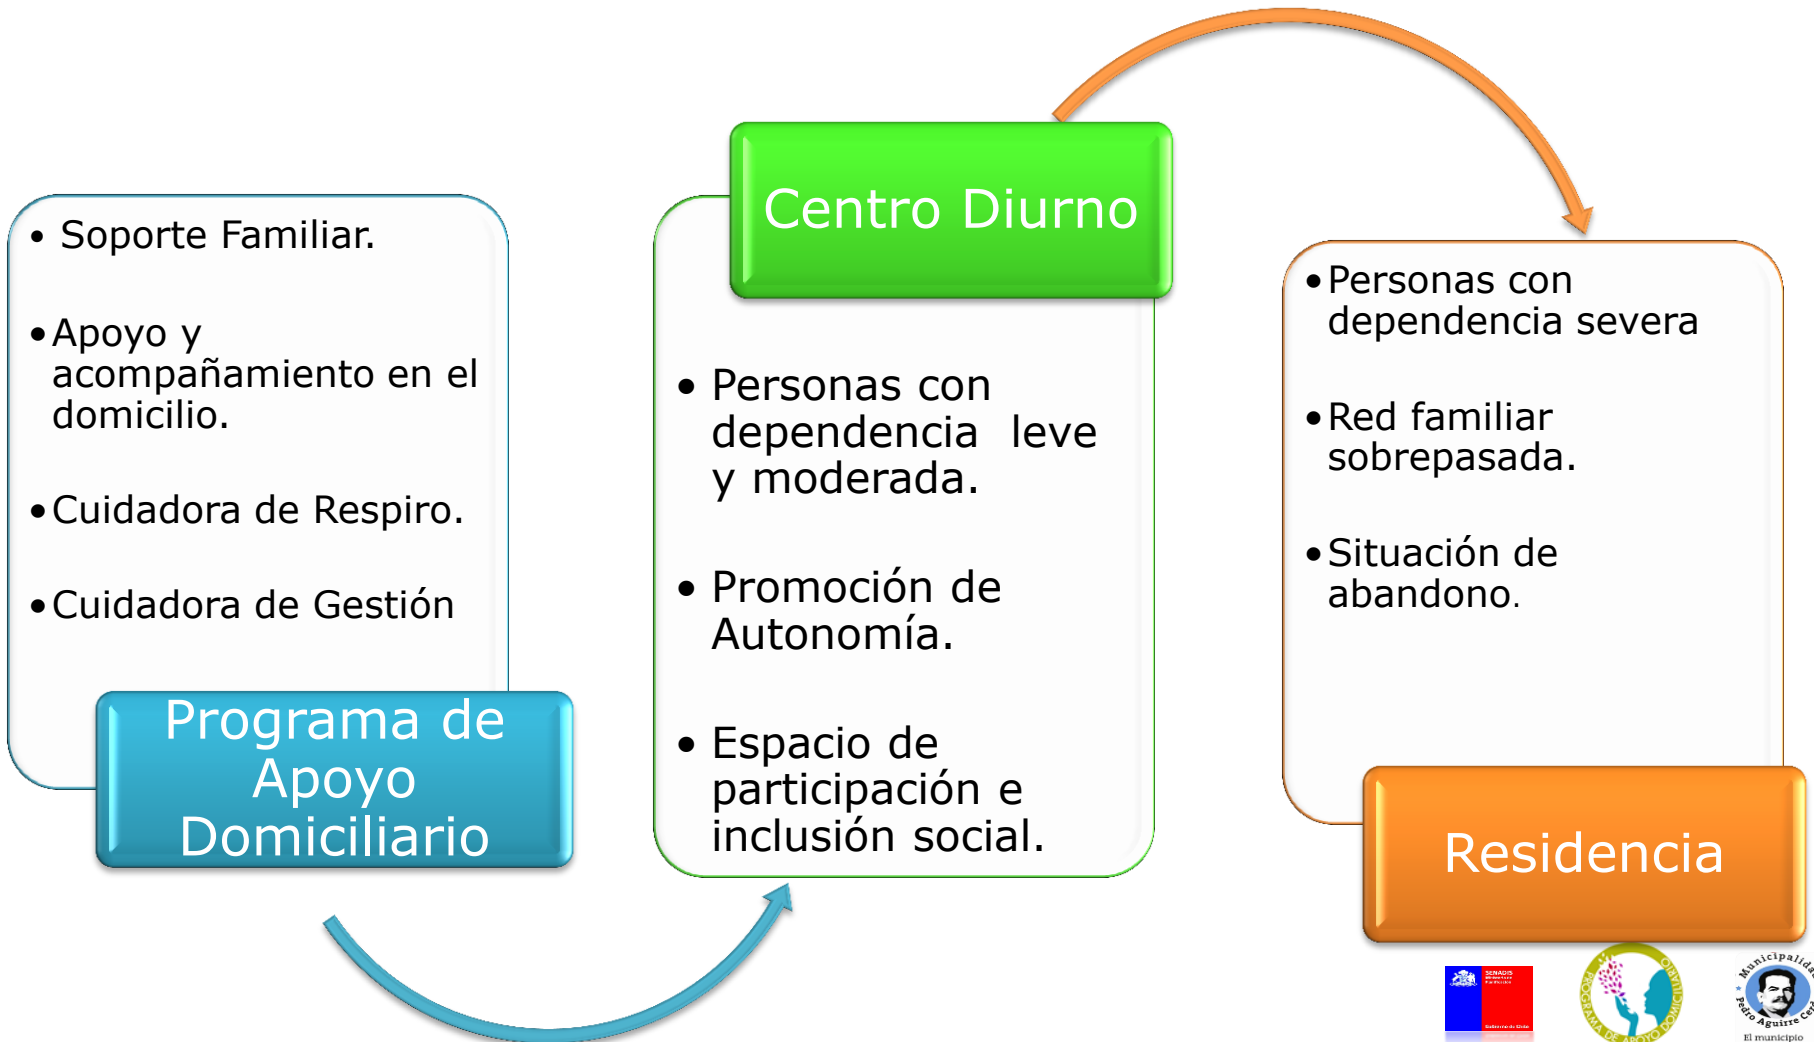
• Soporte Familiar.

• Apoyo y acompañamiento en el domicilio.

• Cuidadora de Respiro.

• Cuidadora de Gestión

Programa de Apoyo Domiciliario

Centro Diurno

• Personas con dependencia leve y moderada.

• Promoción de Autonomía.

• Espacio de participación e inclusión social.

• Personas con dependencia severa

• Red familiar sobrepasada.

• Situación de abandono.

Residencia

SENADIS

Gobierno de Chile

PROGRAMA DE APOYO DOMICILIARIO

Municipalidad Pedro Aguirre Cerda

El municipio